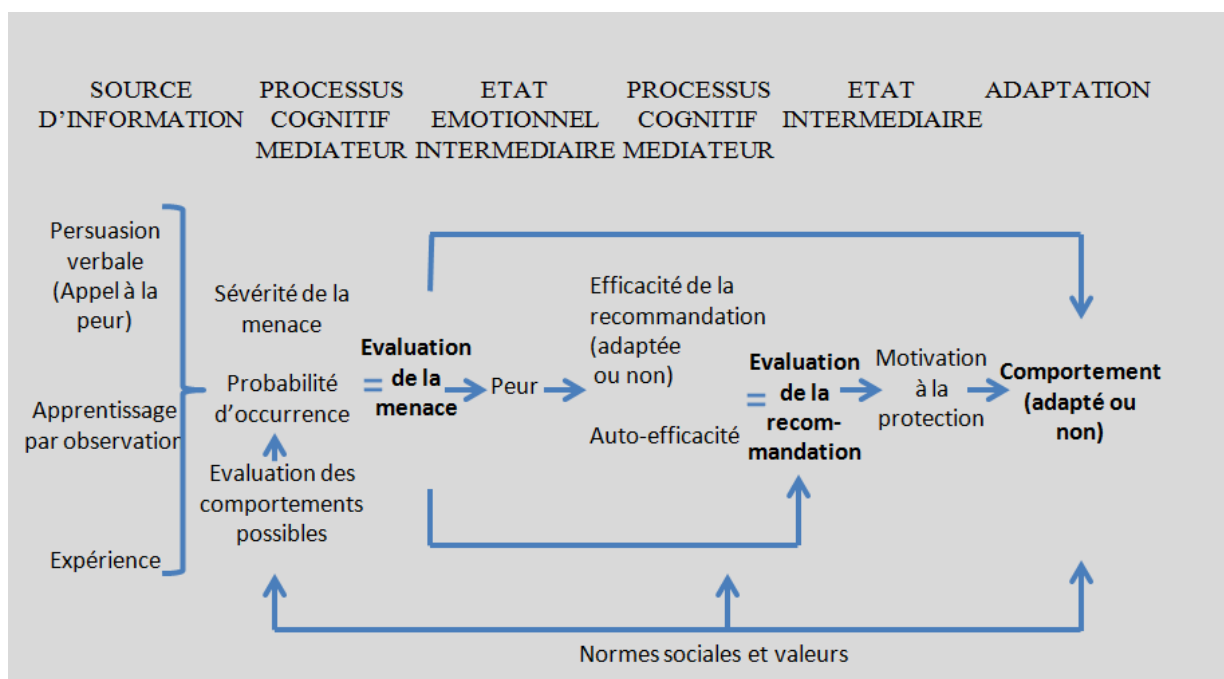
SOURCE D'INFORMATION

PROCESSUS COGNITIF MEDIATEUR

ETAT EMOTIONNEL INTERMEDIAIRE

PROCESSUS COGNITIF MEDIATEUR

ETAT INTERMEDIAIRE

ADAPTATION

Persuasion verbale (Appel à la peur)

Apprentissage par observation

Expérience

Sévérité de la menace

Probabilité d'occurrence

Evaluation des comportements possibles

= Evaluation de la menace

Peur

Efficacité de la recommandation (adaptée ou non)

Auto-efficacité

= Evaluation de la recommandation

Motivation à la protection

Comportement (adapté ou non)

Normes sociales et valeurs